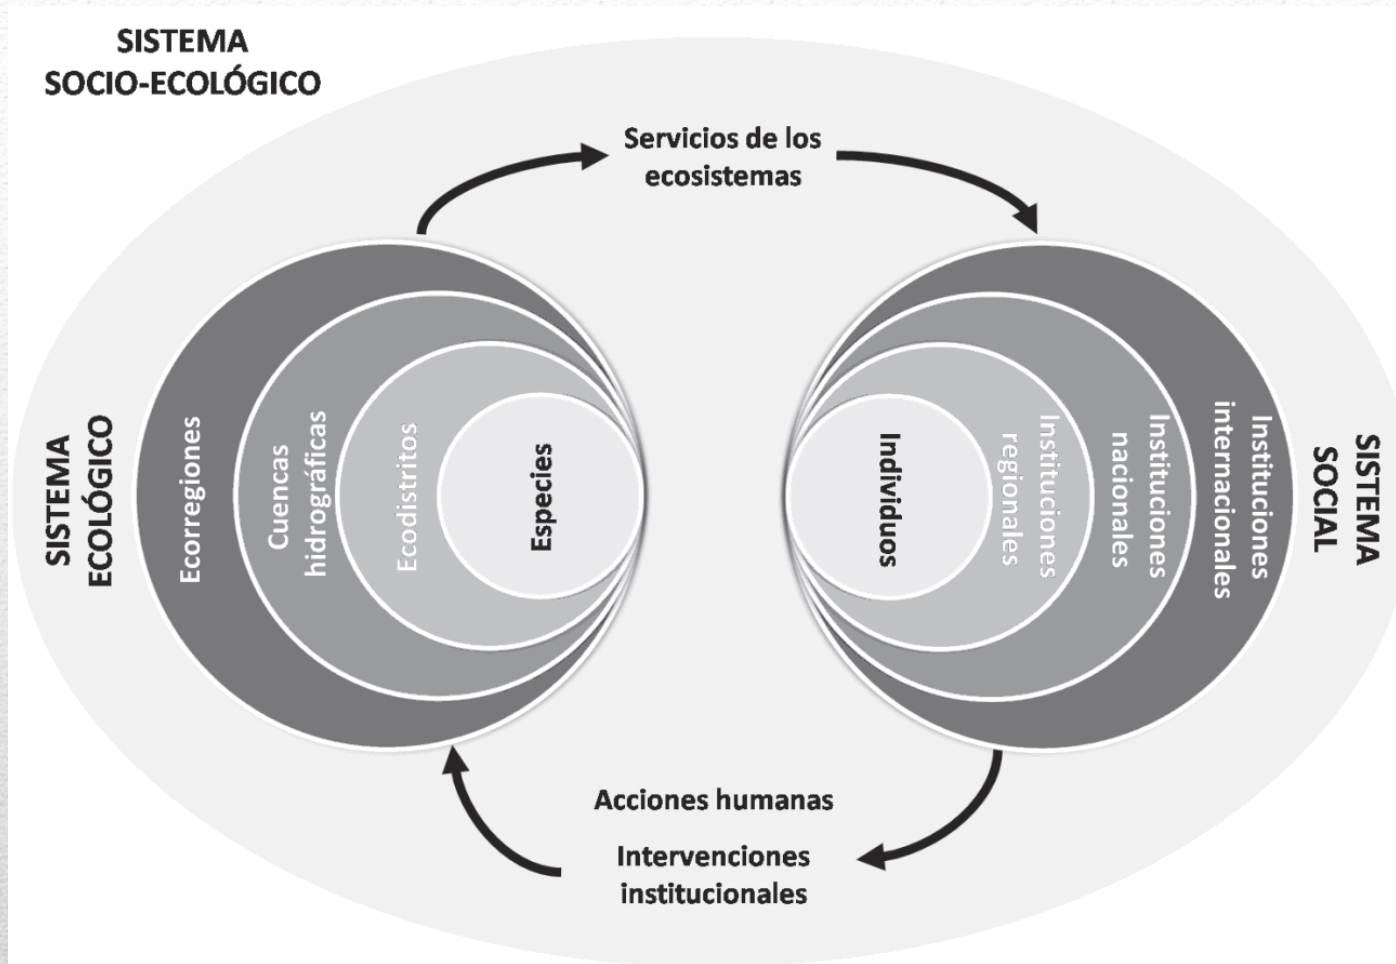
SISTEMA SOCIO-ECOLÓGICO

Servicios de los ecosistemas

SISTEMA ECOLÓGICO

Ecorregiones

Cuencas hidrográficas

Ecodistritos

Especies

Individuos

Instituciones regionales

Instituciones nacionales

Instituciones internacionales

SISTEMA SOCIAL

Acciones humanas

Intervenciones institucionales